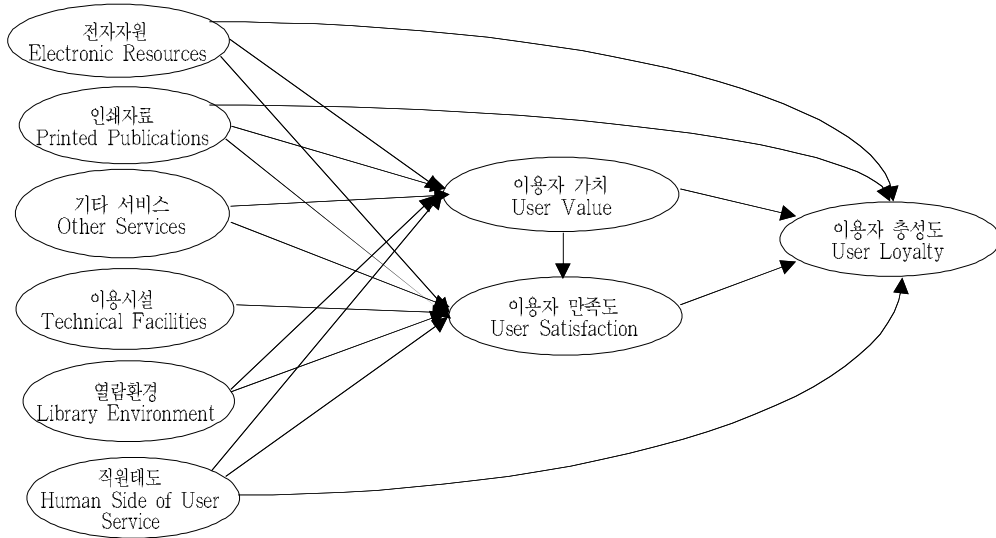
전자자원
Electronic Resources

인쇄자료
Printed Publications

기타 서비스
Other Services

이용시설
Technical Facilities

열람환경
Library Environment

직원태도
Human Side of User Service

이용자 가치
User Value

이용자 만족도
User Satisfaction

이용자 충성도
User Loyalty